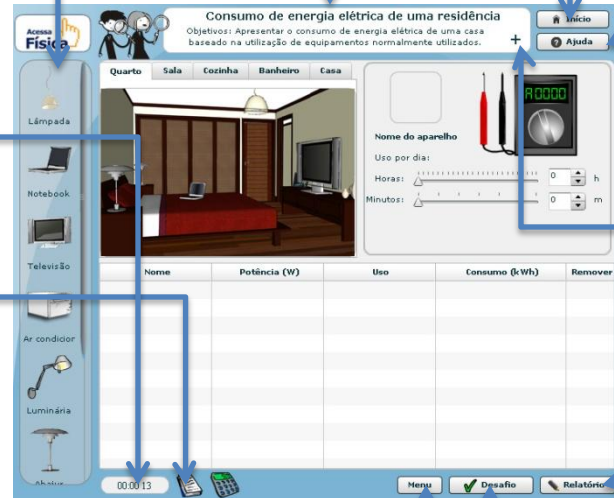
Acessa Física

Consumo de energia elétrica de uma residência

Objetivos: Apresentar o consumo de energia elétrica de uma casa baseado na utilização de equipamentos normalmente utilizados.

+

Início

Ajuda

Quarto | Sala | Cozinha | Banheiro | Casa

Lâmpada

Notebook

Televisão

Ar condicior

Luminária

Abajur

Nome do aparelho

Uso por dia:

Horas: 0 h

Minutos: 0 m

R0000

| Nome | Potência (W) | Uso | Consumo (kWh) | Remover |
|---|---|---|---|---|
| | | | | |

00:00:13

Menu

Desafio

Relatório